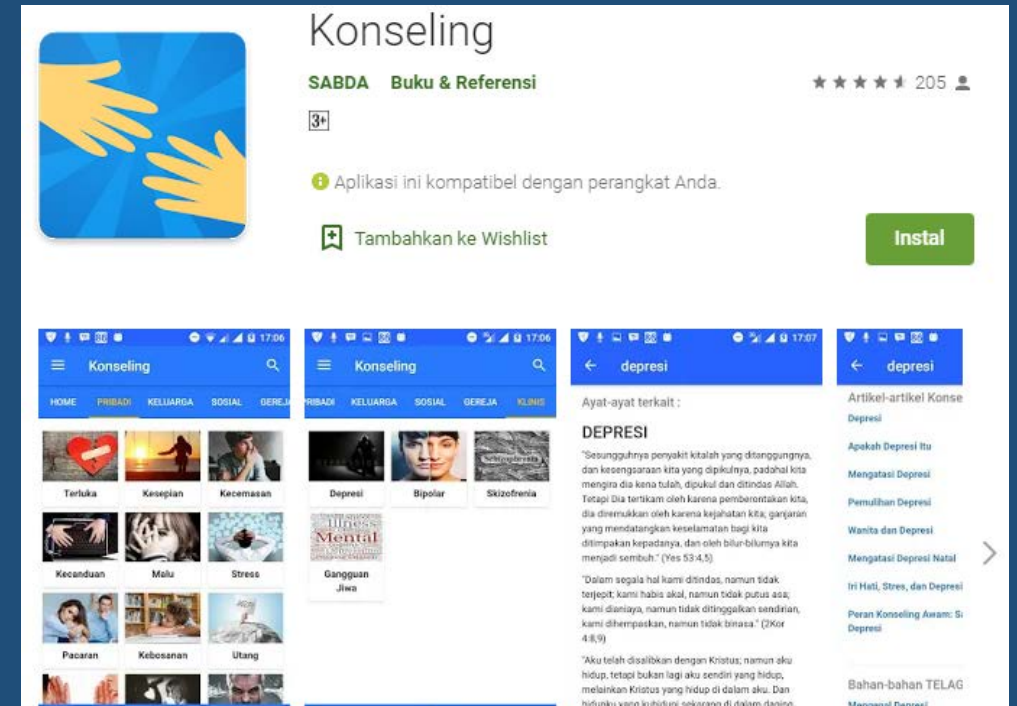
Konseling

SABDA Buku & Referensi

205

3+

Aplikasi ini kompatibel dengan perangkat Anda.

Tambahkan ke Wishlist

Instal

17:06

Konseling

HOME PRIBADI KELUARGA SOSIAL GEREJA

Terluka Kesepian Kecemasan

Kecanduan Malu Stress

Pacaran Kebosanan Utang

17:06

Konseling

PRIBADI KELUARGA SOSIAL GEREJA KLINIS

Depresi Bipolar Skizofrenia

Gangguan Jiwa

17:07

depresi

Ayat-ayat terkait :

DEPRESI

"Sesungguhnya penyakit kitalah yang ditanggungnya, dan kesengsaraan kita yang dipikulnya, padahal kita mengira dia kena tulah, dipukul dan ditindas Allah. Tetapi Dia tertikam oleh karena pemberontakan kita, dia diremukkan oleh karena kejahatan kita; ganjaran yang mendatangkan keselamatan bagi kita ditimpakan kepadanya, dan oleh bilur-bilurnya kita menjadi sembuh." (Yes 53:4,5).

"Dalam segala hal kami ditindas, namun tidak terjepit; kami habis akal, namun tidak putus asa; kami dianiaya, namun tidak ditinggalkan sendirian, kami dihempaskan, namun tidak binasa." (2Kor 4:8,9)

"Aku telah disalibkan dengan Kristus; namun aku hidup, tetapi bukan lagi aku sendiri yang hidup, melainkan Kristus yang hidup di dalam aku. Dan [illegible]

depresi

Artikel-artikel Konse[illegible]

Depresi

Apakah Depresi Itu

Mengatasi Depresi

Pemulihan Depresi

Wanita dan Depresi

Mengatasi Depresi Natal

Iri Hati, Stres, dan Depresi

Peran Konseling Awam: S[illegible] Depresi

Bahan-bahan TELAG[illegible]

Mengenal Depresi